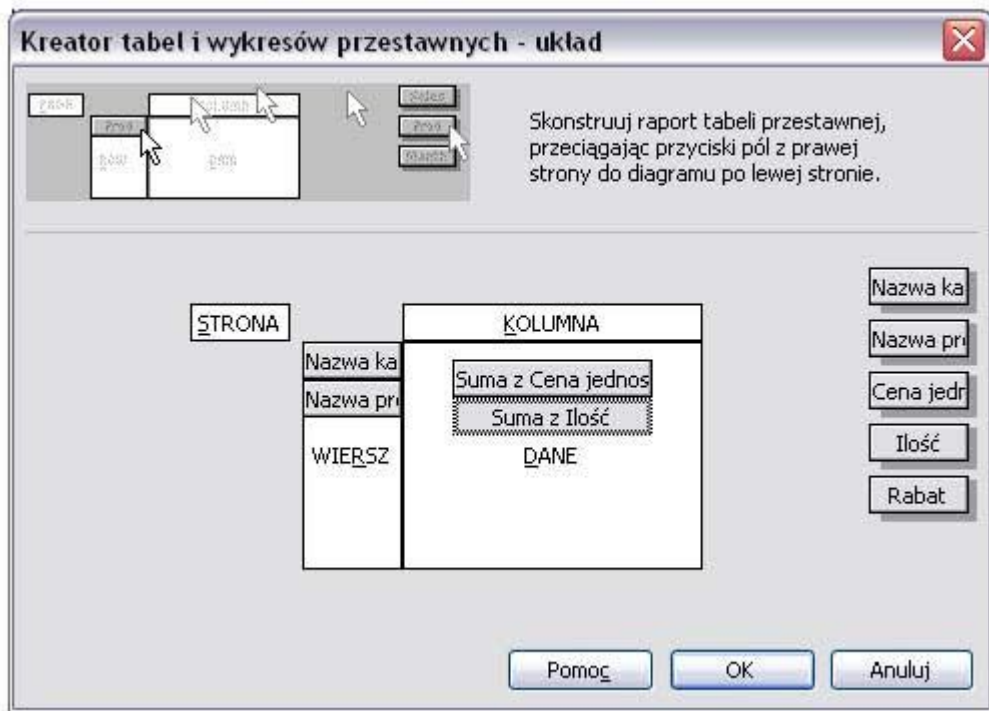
Kreator tabel i wykresów przestawnych - układ

Skonstruuj raport tabeli przestawnej, przeciągając przyciski pól z prawej strony do diagramu po lewej stronie.

STRONA

KOLUMNA

Nazwa ka

Nazwa pr

Suma z Cena jednos

Suma z Ilość

WIERSZ

DANE

Nazwa ka

Nazwa pr

Cena jedn

Ilość

Rabat

Pomoc

OK

Anuluj